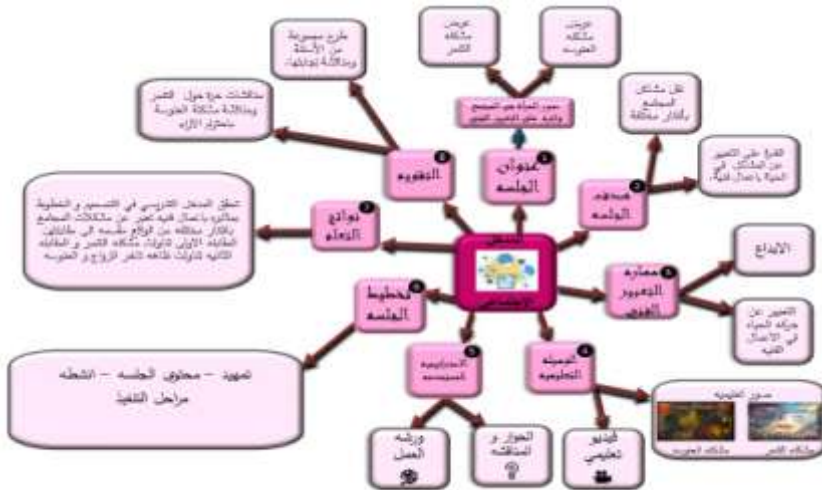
عرض مشكلة الفقر

عرض مشكلة العنوسة

طرح مجموعة من الأسئلة ومناقشة إجاباتها

دور المرأة في المجتمع وتأثيره على التعبير الفني

1
عنوان الجلسة

مناقشات حرة حول الفقر ومناقشة مشكلة العنوسة باحترام الآراء

6
التقويم

حل مشاكل المجتمع بأفكار مختلفة

التعرف على التعبير عن المشكلات في البيئة بأعمال فنية

2
هدف الجلسة

تحقق المدخل التدريسي في التصميم والتطوية بمثاره بأعمال فنية تعبر عن مشكلات المجتمع بأفكار مختلفة من الواقع مقسمة الى طالبتان الطالبة الأولى تناولت مشكلة الفقر والطالبة الثانية تناولت ظاهرة تأخر الزواج والعنوسة

7
نواتج التعلم

المدخل الاجتماعي

الابداع

3
مهارة التعبير الفني

التعبير عن حركة الحياة في الأعمال الفنية

8
تخطيط الجلسة

5
استراتيجية المستخدمة

4
الوسيلة التعليمية

تمهيد – محتوى الجلسة – الانشطة مراحل التنفيذ

صور تعليمية

مشكلة العنوسة

مشكلة الفقر

ورشة العمل

الحوار و المناقشة

فيديو تعليمي